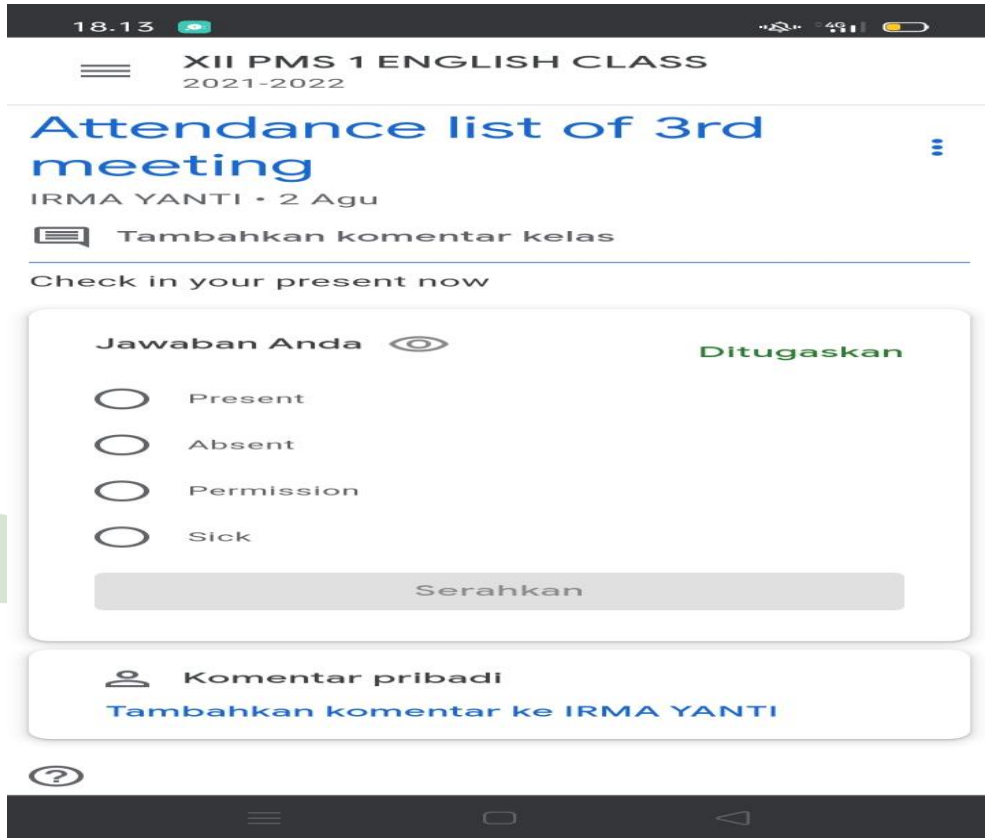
18.13

XII PMS 1 ENGLISH CLASS
2021-2022

Attendance list of 3rd meeting

IRMA YANTI • 2 Agu

Tambahkan komentar kelas

Check in your present now

Jawaban Anda

Ditugaskan

Present

Absent

Permission

Sick

Serahkan

Komentar pribadi

Tambahkan komentar ke IRMA YANTI